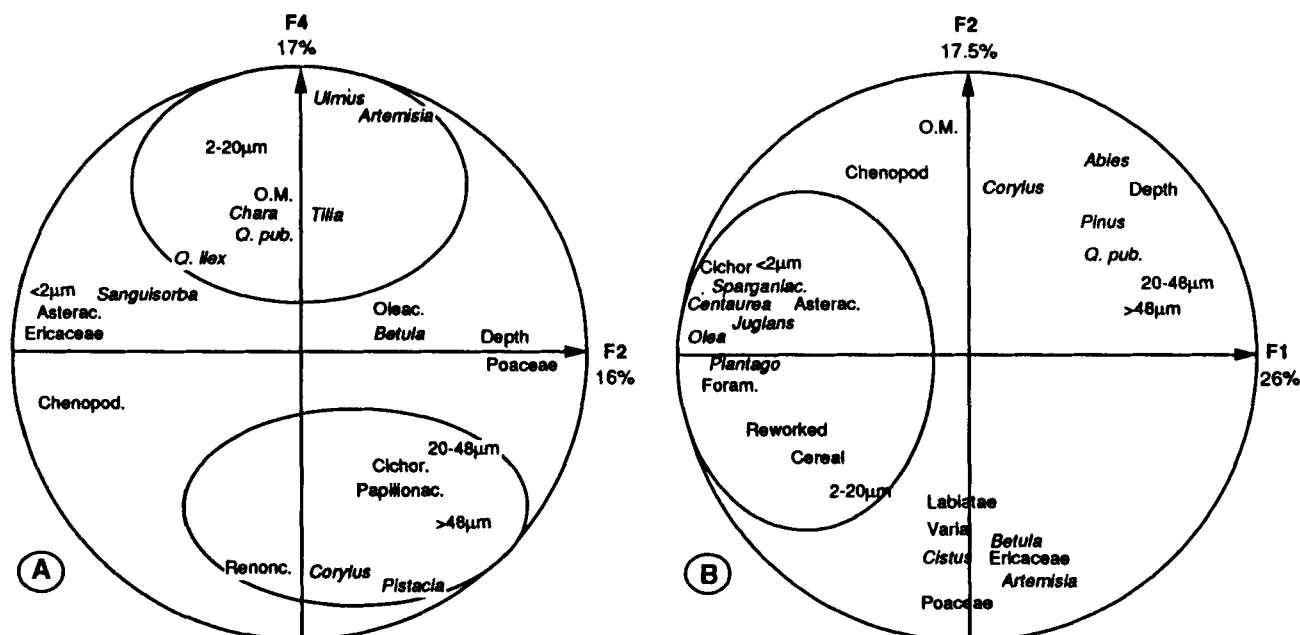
F4
17%

Ulmus
Artemisia
2-20μm
O.M.
Chara
Tilia
Q. pub.
O. ilex
<2μm
Sanguisorba
Asterac.
Ericaceae
Oleac.
Betula
Depth
F2
Poaceae
16%
Chenopod.
20-48μm
Cichor.
Papilionac.
>48μm
Renonc.
Corylus
Pistacia
A

F2
17.5%

O.M.
Chenopod
Corylus
Abies
Depth
Pinus
Q. pub.
Cichor <2μm
Sparganiac.
Centaurea
Asterac.
Juglans
20-48μm
>48μm
Olea
F1
Plantago
26%
Foram.
Reworked
Cereal
2-20μm
Labiatae
Varia
Cistus
Betula
Ericaceae
Artemisia
Poaceae
B